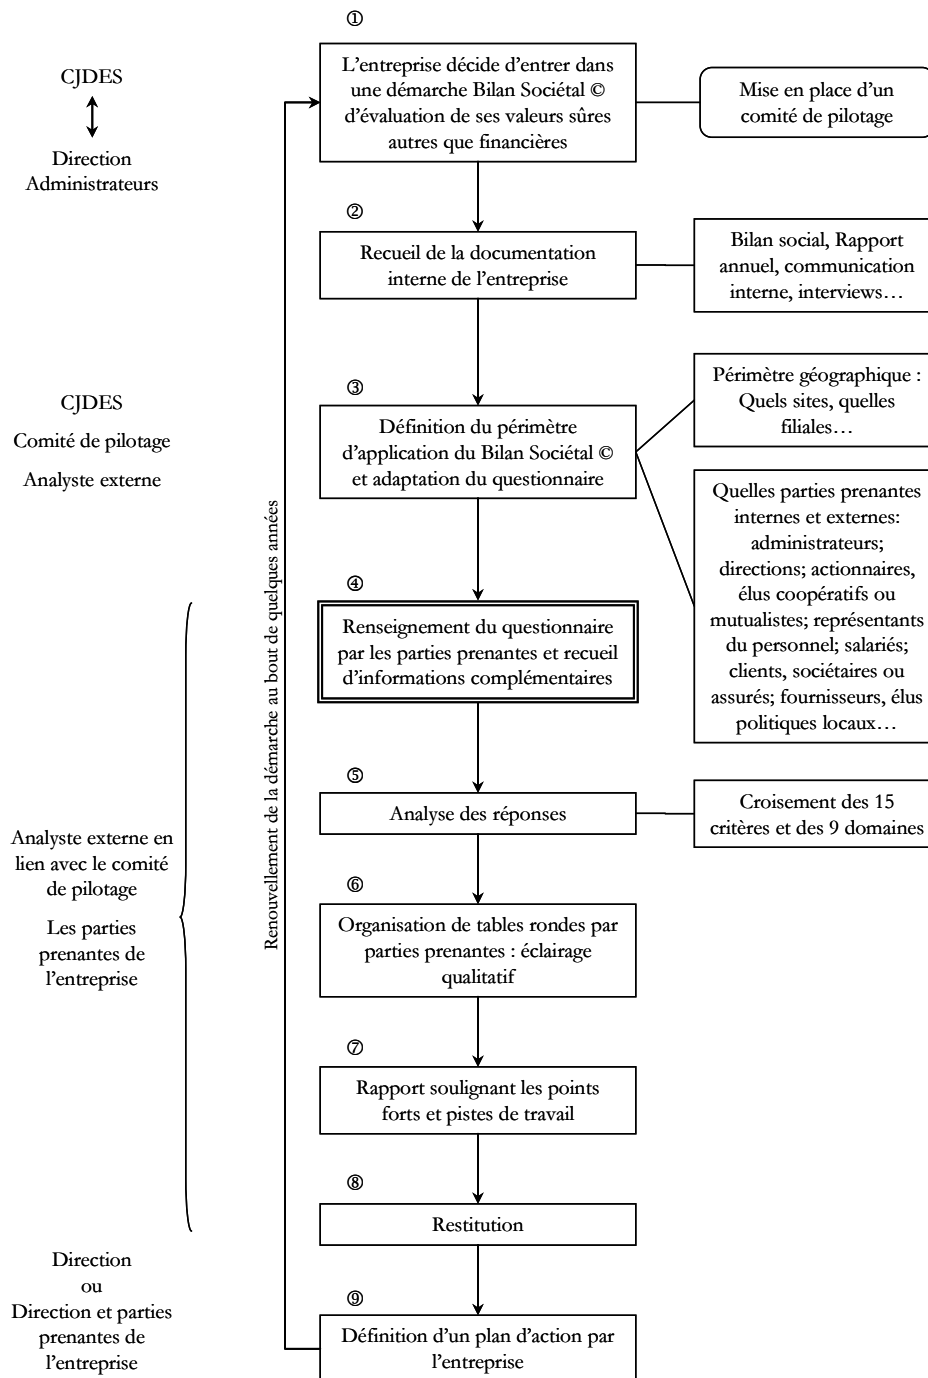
CJDES

Direction
Administrateurs

①
L’entreprise décide d’entrer dans une démarche Bilan Sociétal © d’évaluation de ses valeurs sûres autres que financières

Mise en place d’un comité de pilotage

②
Recueil de la documentation interne de l’entreprise

Bilan social, Rapport annuel, communication interne, interviews…

CJDES
Comité de pilotage
Analyste externe

③
Définition du périmètre d’application du Bilan Sociétal © et adaptation du questionnaire

Périmètre géographique : Quels sites, quelles filiales…

Quelles parties prenantes internes et externes: administrateurs; directions; actionnaires, élus coopératifs ou mutualistes; représentants du personnel; salariés; clients, sociétaires ou assurés; fournisseurs, élus politiques locaux…

Renouvellement de la démarche au bout de quelques années

④
Renseignement du questionnaire par les parties prenantes et recueil d’informations complémentaires

⑤
Analyse des réponses

Croisement des 15 critères et des 9 domaines

Analyste externe en lien avec le comité de pilotage
Les parties prenantes de l’entreprise

⑥
Organisation de tables rondes par parties prenantes : éclairage qualitatif

⑦
Rapport soulignant les points forts et pistes de travail

⑧
Restitution

Direction
ou
Direction et parties prenantes de l’entreprise

⑨
Définition d’un plan d’action par l’entreprise